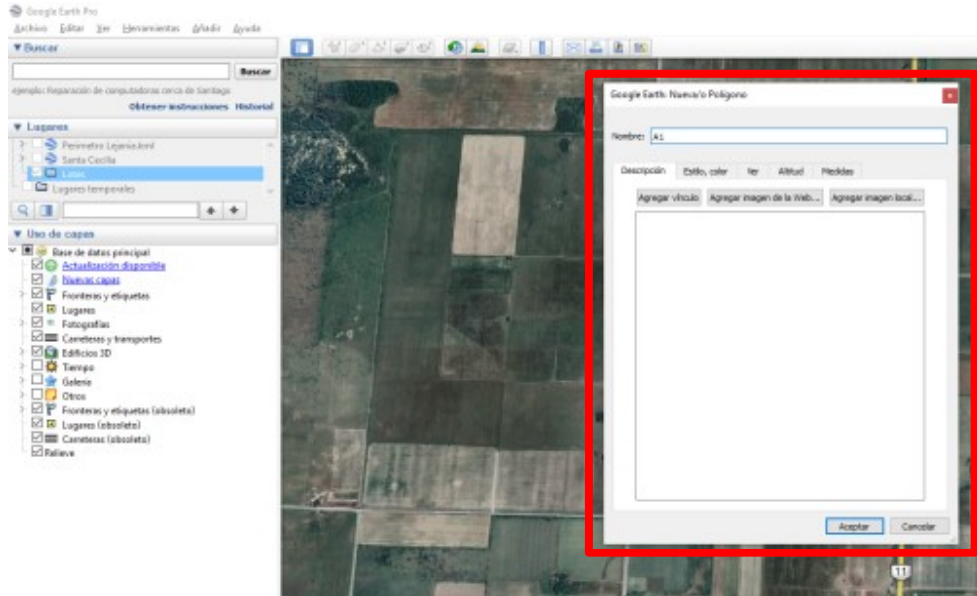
Google Earth Pro

Archivo Editar Ver Herramientas Añadir Ayuda

▼ Buscar

Buscar

ejemplo: Reparación de computadoras cerca de Santiago

Obtener instrucciones Historial

▼ Lugares

Perimetro Lejania.kml

Santa Cecilia

Lotes

Lugares temporales

▼ Uso de capas

Base de datos principal

Actualización disponible

Nuevas capas

Fronteras y etiquetas

Lugares

Fotografías

Carreteras y transportes

Edificios 3D

Tiempo

Galería

Otros

Fronteras y etiquetas (obsoleto)

Lugares (obsoleto)

Carreteras (obsoleto)

Relieve

Google Earth: Nuevo/a Polígono

Nombre: A1

Descripción | Estilo, color | Ver | Altitud | Medidas

Agregar vínculo | Agregar imagen de la Web... | Agregar imagen local...

Aceptar | Cancelar

11